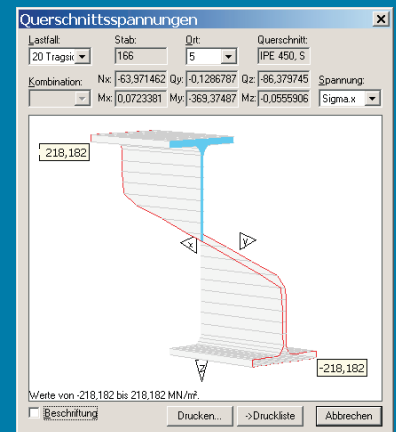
Querschnittsspannungen

Lastfall: 20 Tragsi
Stab: 166
Ort: 5
Querschnitt: IPE 450, S

Kombination:
Nx: -63,971462
Qy: -0,1286787
Qz: -86,379745
Spannung: Sigma.x
Mx: 0,0723381
My: -369,37487
Mz: -0,0555906

218,182
x
y
z
-218,182

Werte von -218,182 bis 218,182 MN/m².

Beschriftung
Drucken...
->Druckliste
Abbrechen